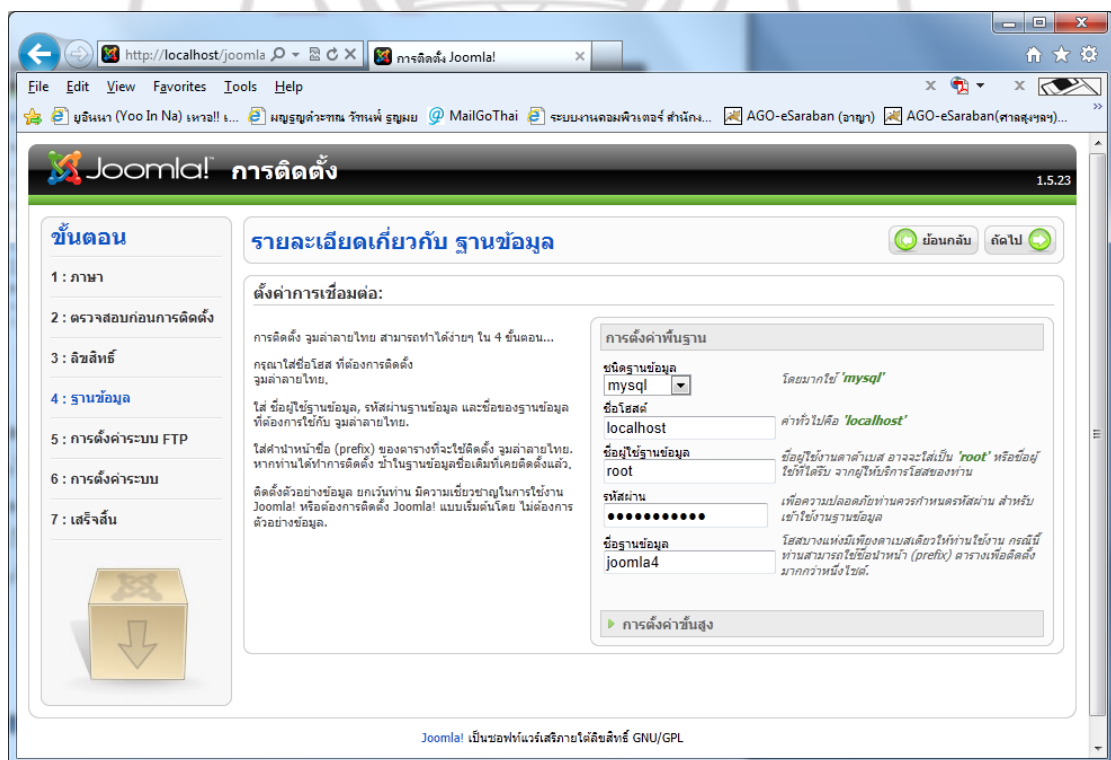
http://localhost/joomla
การติดตั้ง Joomla!

File Edit View Favorites Tools Help

ยูอินนา (Yoo In Na) เหวอ!! ... มนูญรัฐคำรณ วิทนพ์ ธูญมย MailGoThai ระบบงานคอมพิวเตอร์ สำนัก... AGO-eSaraban (อาญา) AGO-eSaraban(ศาลสูงฯลฯ)...

Joomla! การติดตั้ง
1.5.23

ขั้นตอน
1 : ภาษา
2 : ตรวจสอบก่อนการติดตั้ง
3 : ลิขสิทธิ์
4 : ฐานข้อมูล
5 : การตั้งค่าระบบ FTP
6 : การตั้งค่าระบบ
7 : เสร็จสิ้น

รายละเอียดเกี่ยวกับ ฐานข้อมูล
ย้อนกลับ ถัดไป

ตั้งค่าการเชื่อมต่อ:

การติดตั้ง จูมล่าลายไทย สามารถทำได้ง่ายๆ ใน 4 ขั้นตอน...

กรุณาใส่ชื่อโฮส ที่ต้องการติดตั้ง จูมล่าลายไทย.

ใส่ ชื่อผู้ใช้ฐานข้อมูล, รหัสผ่านฐานข้อมูล และชื่อของฐานข้อมูลที่ต้องการใช้กับ จูมล่าลายไทย.

ใส่คำนำหน้าชื่อ (prefix) ของตารางที่จะใช้ติดตั้ง จูมล่าลายไทย. หากท่านได้ทำการติดตั้ง ซ้ำในฐานข้อมูลชื่อเดิมที่เคยติดตั้งแล้ว.

ติดตั้งตัวอย่างข้อมูล ยกเว้นท่าน มีความเชี่ยวชาญในการใช้งาน Joomla! หรือต้องการติดตั้ง Joomla! แบบเริ่มต้นโดย ไม่ต้องการตัวอย่างข้อมูล.

การตั้งค่าพื้นฐาน
ชนิดฐานข้อมูล
mysql
โดยมากใช้ 'mysql'
ชื่อโฮสต์
localhost
ค่าทั่วไปคือ 'localhost'
ชื่อผู้ใช้ฐานข้อมูล
root
ชื่อผู้ใช้งานดาต้าเบส อาจจะใส่เป็น 'root' หรือชื่อผู้ใช้ที่ได้รับ จากผู้ให้บริการโฮสของท่าน
รหัสผ่าน
●●●●●●●●●●●
เพื่อความปลอดภัยท่านควรกำหนดรหัสผ่าน สำหรับเข้าใช้งานฐานข้อมูล
ชื่อฐานข้อมูล
joomla4
โฮสบางแห่งมีเพียงดาเบสเดียวให้ท่านใช้งาน กรณีนี้ ท่านสามารถใช้ชื่อนำหน้า (prefix) ตารางเพื่อติดตั้ง มากกว่าหนึ่งไซต์.

การตั้งค่าขั้นสูง

Joomla! เป็นซอฟท์แวร์เสรีภายใต้ลิขสิทธิ์ GNU/GPL